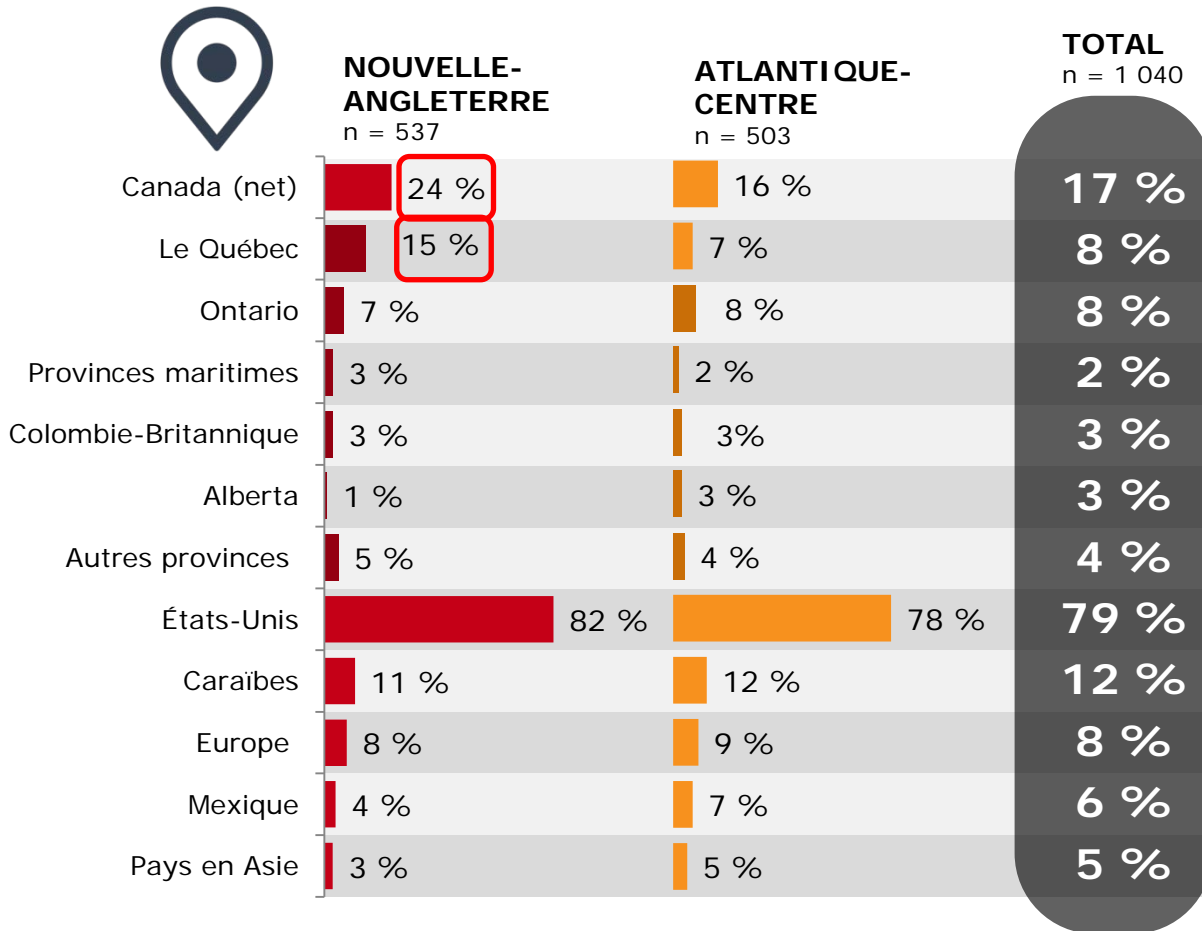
| | NOUVELLE-ANGLETERRE n = 537 | ATLANTIQUE-CENTRE n = 503 | TOTAL n = 1 040 |
|---|---|---|---|
| Canada (net) | 24 % | 16 % | 17 % |
| Le Québec | 15 % | 7 % | 8 % |
| Ontario | 7 % | 8 % | 8 % |
| Provinces maritimes | 3 % | 2 % | 2 % |
| Colombie-Britannique | 3 % | 3% | 3 % |
| Alberta | 1 % | 3 % | 3 % |
| Autres provinces | 5 % | 4 % | 4 % |
| États-Unis | 82 % | 78 % | 79 % |
| Caraïbes | 11 % | 12 % | 12 % |
| Europe | 8 % | 9 % | 8 % |
| Mexique | 4 % | 7 % | 6 % |
| Pays en Asie | 3 % | 5 % | 5 % |